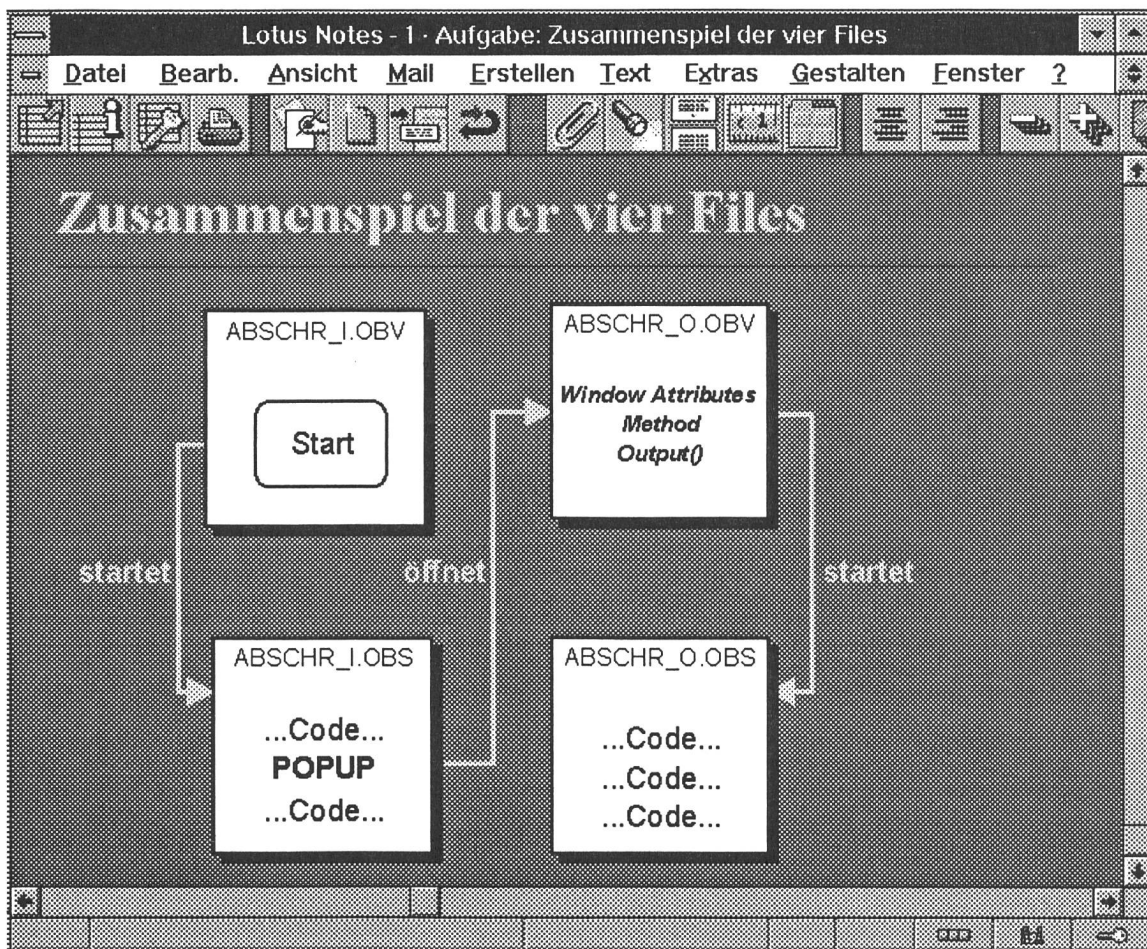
Lotus Notes - 1 · Aufgabe: Zusammenspiel der vier Files

Datei Bearb. Ansicht Mail Erstellen Text Extras Gestalten Fenster ?

Zusammenspiel der vier Files

ABSCHR_I.OBV

Start

ABSCHR_O.OBV

Window Attributes
Method
Output()

startet

öffnet

startet

ABSCHR_I.OBS

...Code...
POPUP
...Code...

ABSCHR_O.OBS

...Code...
...Code...
...Code...